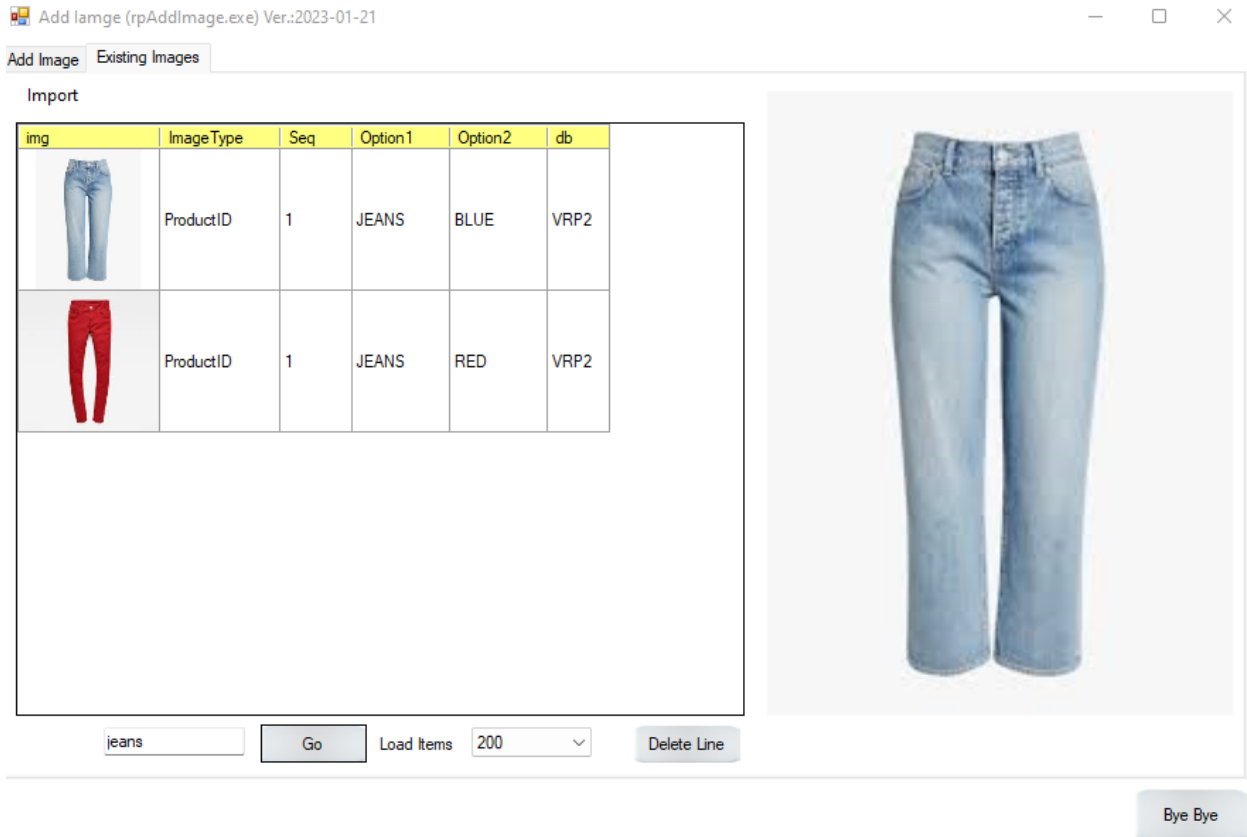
Add Iamge (rpAddImage.exe) Ver.:2023-01-21

Add Image | Existing Images

Import

| img | ImageType | Seq | Option1 | Option2 | db |
|---|---|---|---|---|---|
| | ProductID | 1 | JEANS | BLUE | VRP2 |
| | ProductID | 1 | JEANS | RED | VRP2 |

jeans

Go

Load Items

200

Delete Line

Bye Bye